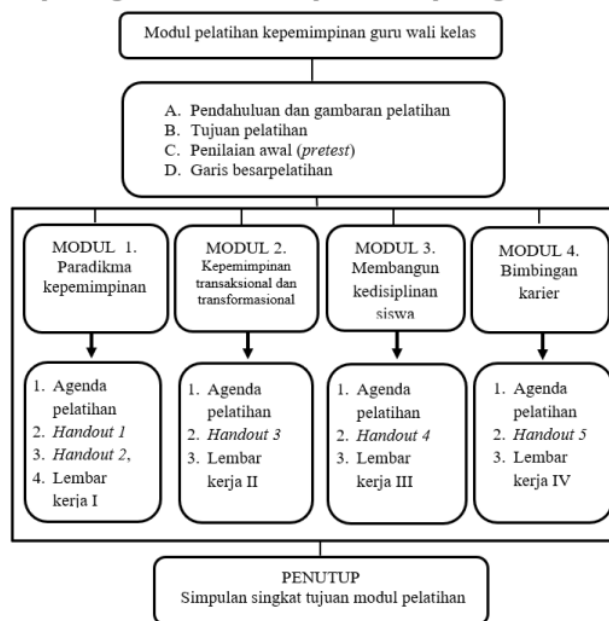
Modul pelatihan kepemimpinan guru wali kelas

A. Pendahuluan dan gambaran pelatihan
B. Tujuan pelatihan
C. Penilaian awal (*pretest*)
D. Garis besarpelatihan

MODUL 1. Paradikma kepemimpinan

MODUL 2. Kepemimpinan transaksional dan transformasional

MODUL 3. Membangun kedisiplinan siswa

MODUL 4. Bimbingan karier

1. Agenda pelatihan
2. *Handout 1*
3. *Handout 2*,
4. Lembar kerja I

1. Agenda pelatihan
2. *Handout 3*
3. Lembar kerja II

1. Agenda pelatihan
2. *Handout 4*
3. Lembar kerja III

1. Agenda pelatihan
2. *Handout 5*
3. Lembar kerja IV

PENUTUP
Simpulan singkat tujuan modul pelatihan